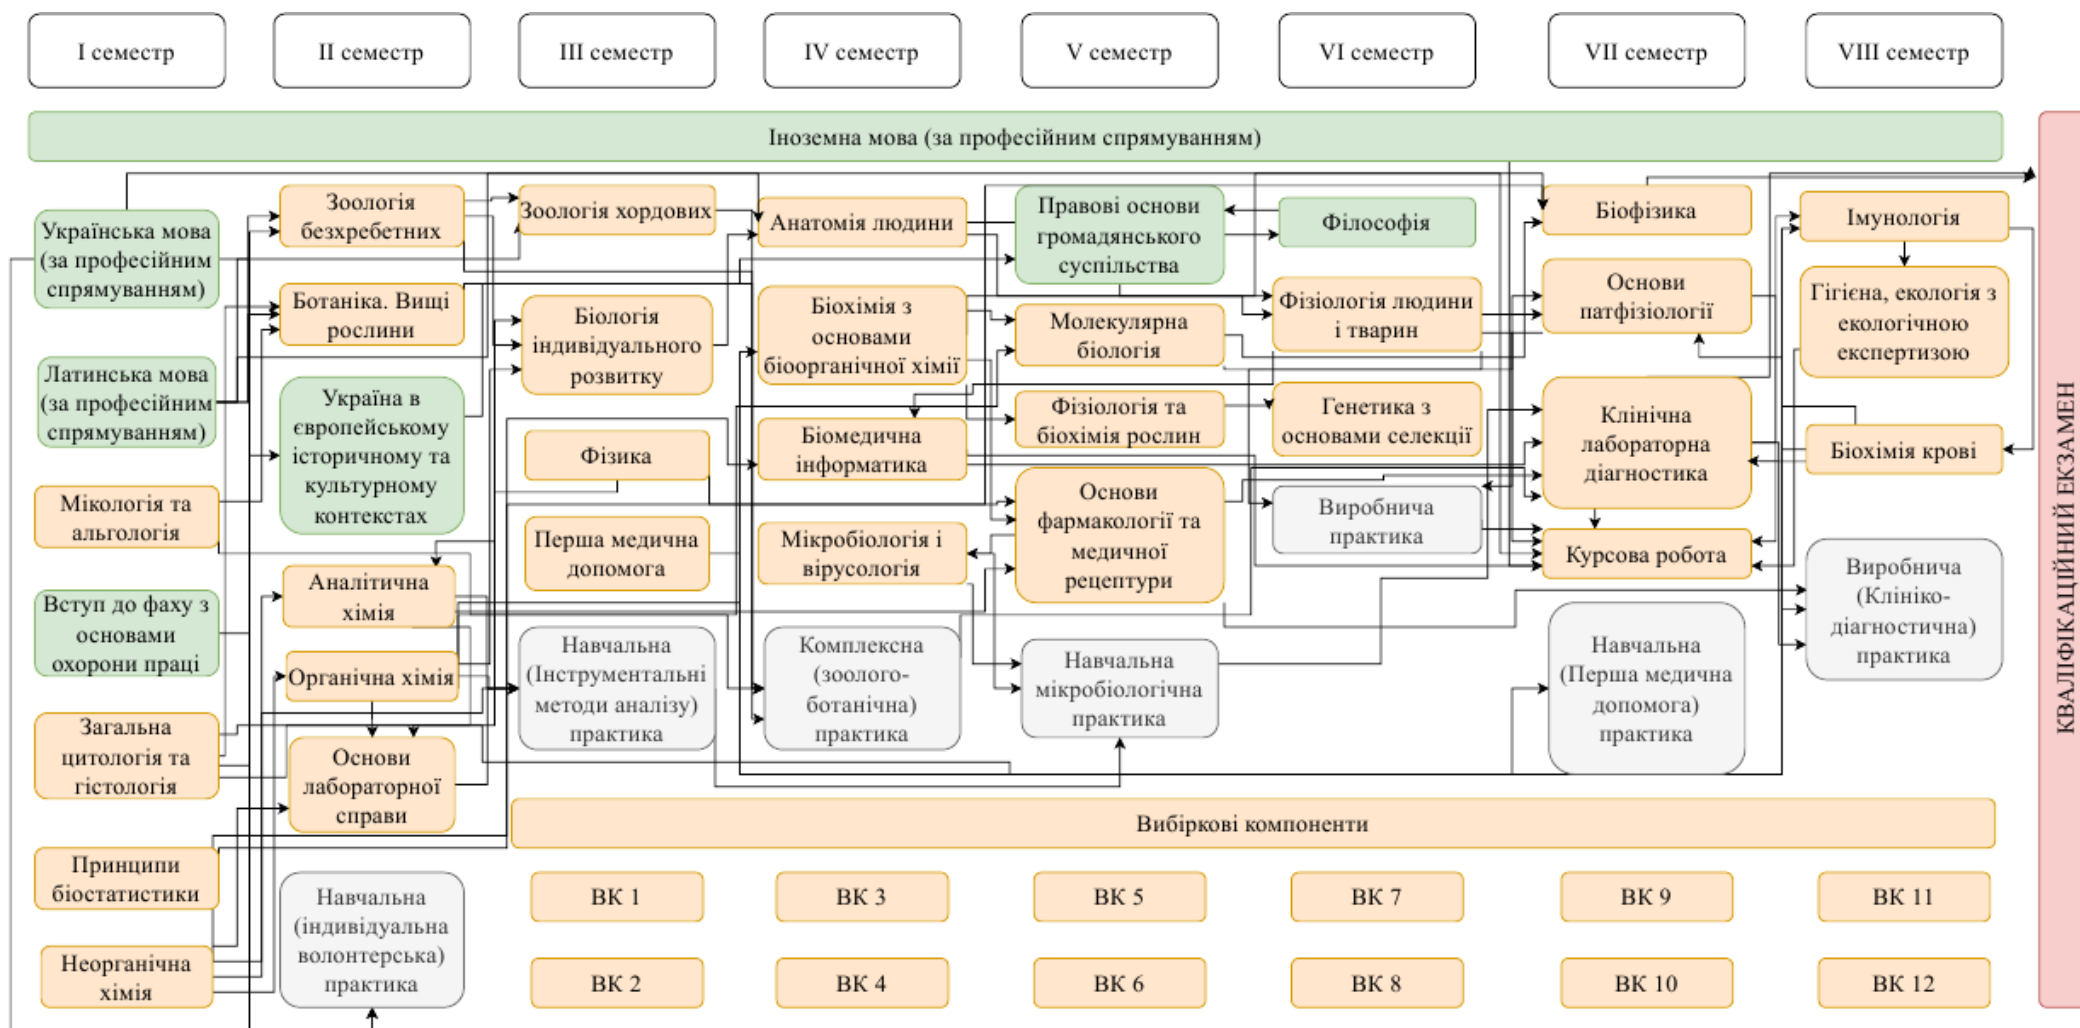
I семестр
II семестр
III семестр
IV семестр
V семестр
VI семестр
VII семестр
VIII семестр

Іноземна мова (за професійним спрямуванням)

Українська мова (за професійним спрямуванням)
Латинська мова (за професійним спрямуванням)
Мікологія та альгологія
Вступ до фаху з основами охорони праці
Загальна цитологія та гістологія
Принципи біостатистики
Неорганічна хімія

Зоологія безхребетних
Ботаніка. Вищі рослини
Україна в європейському історичному та культурному контекстах
Аналітична хімія
Органічна хімія
Основи лабораторної справи
Навчальна (індивідуальна волонтерська) практика

Зоологія хордових
Біологія індивідуального розвитку
Фізика
Перша медична допомога
Навчальна (Інструментальні методи аналізу) практика

Анатомія людини
Біохімія з основами біоорганічної хімії
Біомедична інформатика
Мікробіологія і вірусологія
Комплексна (зоолого-ботанічна) практика

Правові основи громадянського суспільства
Молекулярна біологія
Фізіологія та біохімія рослин
Основи фармакології та медичної рецептури
Навчальна мікробіологічна практика

Філософія
Фізіологія людини і тварин
Генетика з основами селекції
Виробнича практика

Біофізика
Основи патфізіології
Клінічна лабораторна діагностика
Курсова робота
Навчальна (Перша медична допомога) практика

Імунологія
Гігієна, екологія з екологічною експертизою
Біохімія крові
Виробнича (Клініко-діагностична) практика

КВАЛІФІКАЦІЙНИЙ ЕКЗАМЕН

Вибіркові компоненти

| ВК 1 | ВК 3 | ВК 5 | ВК 7 | ВК 9 | ВК 11 |
|---|---|---|---|---|---|
| ВК 2 | ВК 4 | ВК 6 | ВК 8 | ВК 10 | ВК 12 |